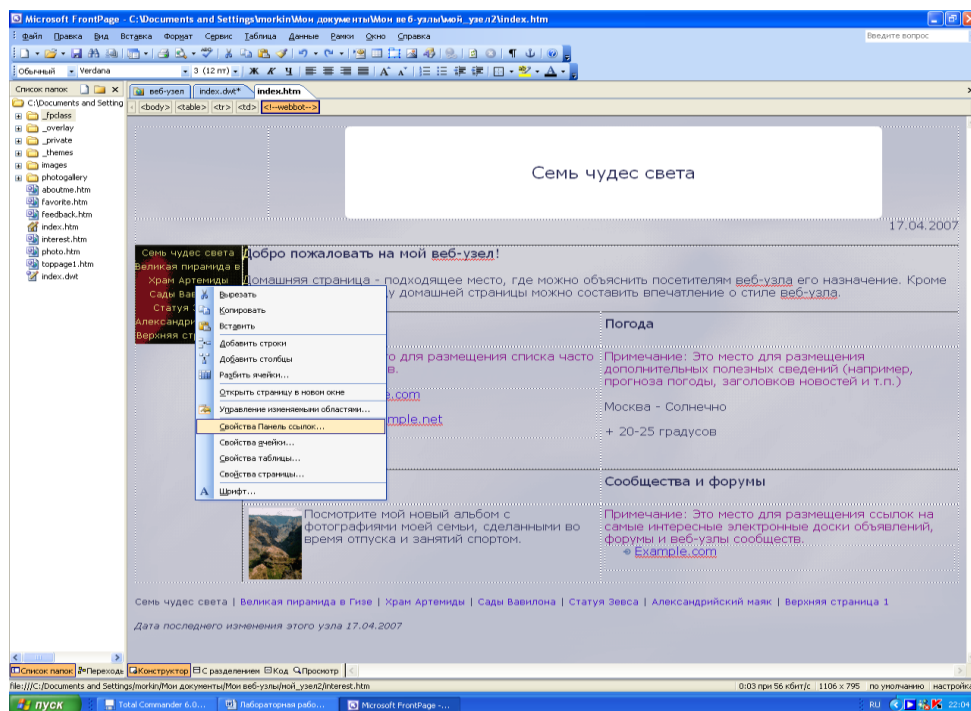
Microsoft FrontPage - C:\Documents and Settings\morkin\Мои документы\Мои веб-узлы\мой_узел2\index.htm

Файл Правка Вид Вставка Формат Сервис Таблица Данные Рамки Окно Справка

Введите вопрос

Обычный Verdana 3 (12 пт)

Список папок

C:\Documents and Setting
_fpclass
_overlay
_private
_themes
images
photogallery
aboutme.htm
favorite.htm
feedback.htm
index.htm
interest.htm
photo.htm
toppage1.htm
index.dwt

веб-узел index.dwt* index.htm

<body> <table> <tr> <td> <!--webbot-->

Семь чудес света

17.04.2007

Семь чудес света
Великая пирамида в
Храм Артемиды
Сады Вав
Статуя
Александри
Верхняя ст

Добро пожаловать на мой веб-узел!

Домашняя страница - подходящее место, где можно объяснить посетителям веб-узла его назначение. Кроме
у домашней страницы можно составить впечатление о стиле веб-узла.

Вырезать
Копировать
Вставить
Добавить строки
Добавить столбцы
Разбить ячейки...
Открыть страницу в новом окне
Управление изменяемыми областями...
Свойства Панель ссылок...
Свойства ячейки...
Свойства таблицы...
Свойства страницы...
Шрифт...

о для размещения списка часто
в.
e.com
mple.net

Погода

Примечание: Это место для размещения дополнительных полезных сведений (например, прогноза погоды, заголовков новостей и т.п.)

Москва - Солнечно

+ 20-25 градусов

Сообщества и форумы

Посмотрите мой новый альбом с фотографиями моей семьи, сделанными во время отпуска и занятий спортом.

Примечание: Это место для размещения ссылок на самые интересные электронные доски объявлений, форумы и веб-узлы сообществ.
Example.com

Семь чудес света | Великая пирамида в Гизе | Храм Артемиды | Сады Вавилона | Статуя Зевса | Александрийский маяк | Верхняя страница 1

Дата последнего изменения этого узла 17.04.2007

Список папок Переходы Конструктор С разделением Код Просмотр

file:///C:/Documents and Settings/morkin/Мои документы/Мои веб-узлы/мой_узел2/interest.htm

0:03 при 56 кбит/с 1106 × 795 по умолчанию настройка

пуск Total Commander 6.0... Лабораторная рабо... Microsoft FrontPage -... RU 22:04